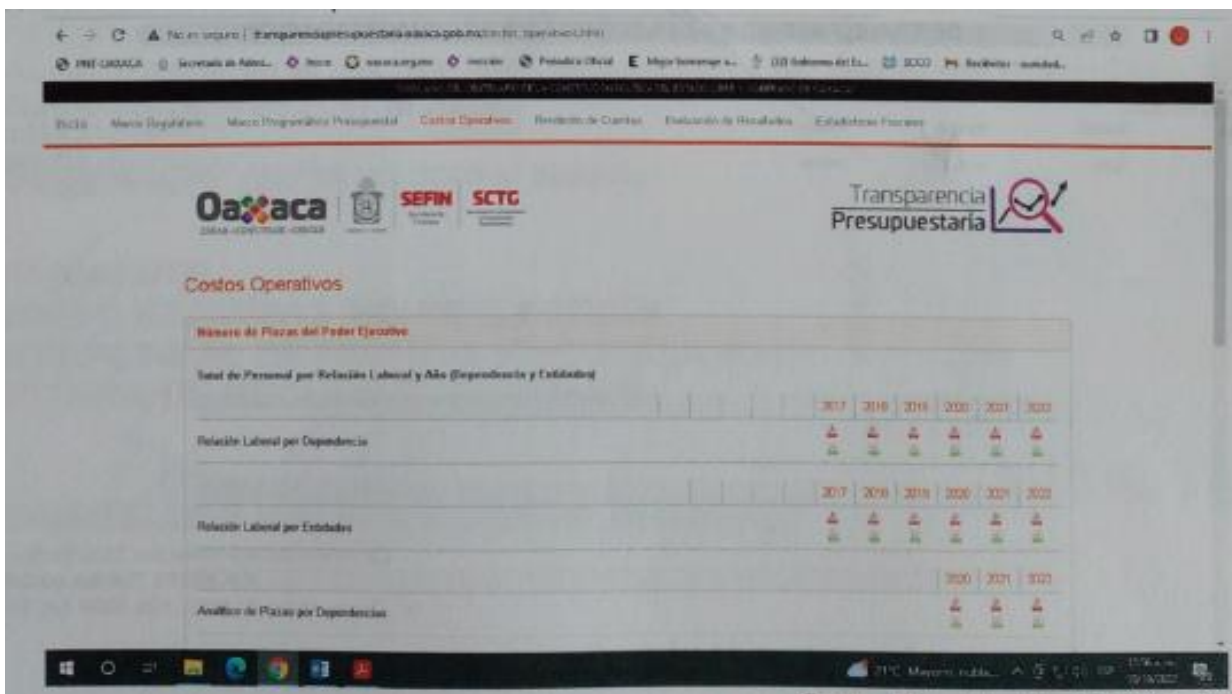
No es seguro | transparenciapresupuestaria.oaxaca.gob.mx/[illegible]

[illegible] OAXACA   Secretaría de Admi...   Inicio   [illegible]   Periódico Oficial   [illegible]   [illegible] Gobierno del E...   SCCO   Recibidos - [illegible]

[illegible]

Inicio   Marco Regulatorio   Marco Programático Presupuestal   Costos Operativos   Rendición de Cuentas   Evaluación de Resultados   Estadísticas Fiscales

Oaxaca   SEFIN   SCTG

Transparencia Presupuestaria

Costos Operativos

Número de Plazas del Poder Ejecutivo

Total de Personal por Relación Laboral y Año (Dependencia y Entidades)

| | 2017 | 2018 | 2019 | 2020 | 2021 | 2022 |
|---|---|---|---|---|---|---|
| Relación Laboral por Dependencia | | | | | | |

| | 2017 | 2018 | 2019 | 2020 | 2021 | 2022 |
|---|---|---|---|---|---|---|
| Relación Laboral por Entidades | | | | | | |

| | 2020 | 2021 | 2022 |
|---|---|---|---|
| Analítico de Plazas por Dependencias | | | |

21°C Mayorm. nublado   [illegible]